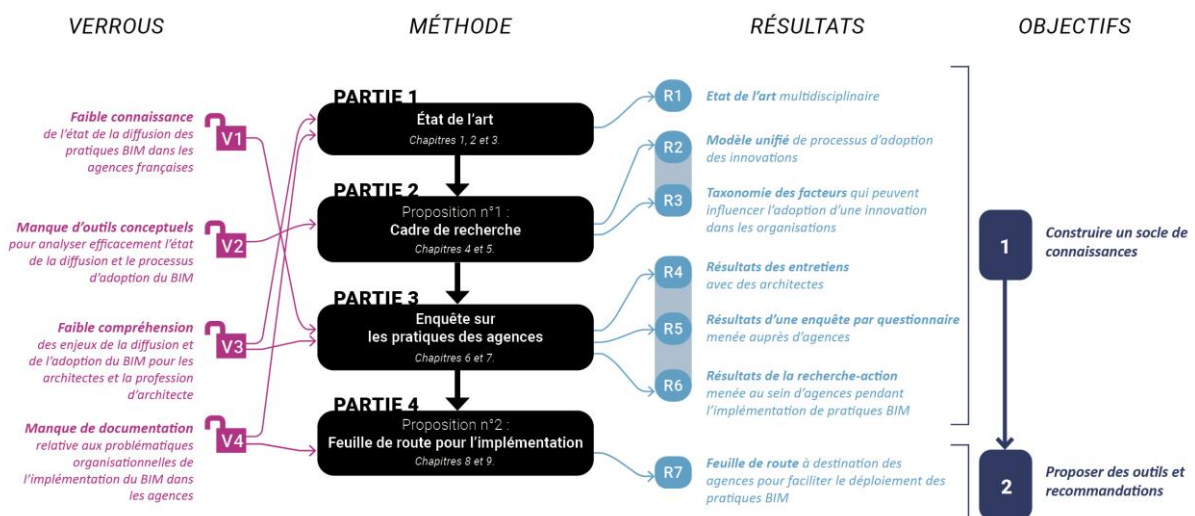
VERROUS

MÉTHODE

RÉSULTATS

OBJECTIFS

Faible connaissance de l'état de la diffusion des pratiques BIM dans les agences françaises

V1

Manque d'outils conceptuels pour analyser efficacement l'état de la diffusion et le processus d'adoption du BIM

V2

Faible compréhension des enjeux de la diffusion et de l'adoption du BIM pour les architectes et la profession d'architecte

V3

Manque de documentation relative aux problématiques organisationnelles de l'implémentation du BIM dans les agences

V4

PARTIE 1
État de l'art
Chapitres 1, 2 et 3.

PARTIE 2
Proposition n°1 :
Cadre de recherche
Chapitres 4 et 5.

PARTIE 3
Enquête sur les pratiques des agences
Chapitres 6 et 7.

PARTIE 4
Proposition n°2 :
Feuille de route pour l'implémentation
Chapitres 8 et 9.

R1 Etat de l'art multidisciplinaire

R2 Modèle unifié de processus d'adoption des innovations

R3 Taxonomie des facteurs qui peuvent influencer l'adoption d'une innovation dans les organisations

R4 Résultats des entretiens avec des architectes

R5 Résultats d'une enquête par questionnaire menée auprès d'agences

R6 Résultats de la recherche-action menée au sein d'agences pendant l'implémentation de pratiques BIM

R7 Feuille de route à destination des agences pour faciliter le déploiement des pratiques BIM

1 Construire un socle de connaissances

2 Proposer des outils et recommandations